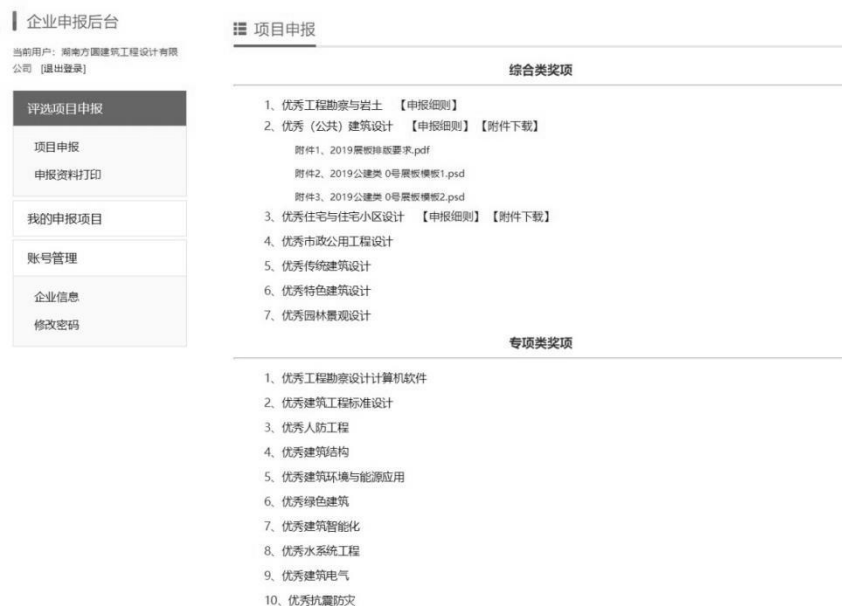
企业申报后台

当前用户：湖南方圆建筑工程设计有限公司 [退出登录]

评选项目申报

项目申报

申报资料打印

我的申报项目

账号管理

企业信息

修改密码

项目申报

综合类奖项

1、优秀工程勘察与岩土 【申报细则】

2、优秀（公共）建筑设计 【申报细则】【附件下载】

附件1、2019展板排版要求.pdf

附件2、2019公建类 0号展板模板1.psd

附件3、2019公建类 0号展板模板2.psd

3、优秀住宅与住宅小区设计 【申报细则】【附件下载】

4、优秀市政公用工程设计

5、优秀传统建筑设计

6、优秀特色建筑设计

7、优秀园林景观设计

专项类奖项

1、优秀工程勘察设计计算机软件

2、优秀建筑工程标准设计

3、优秀人防工程

4、优秀建筑结构

5、优秀建筑环境与能源应用

6、优秀绿色建筑

7、优秀建筑智能化

8、优秀水系统工程

9、优秀建筑电气

10、优秀抗震防灾